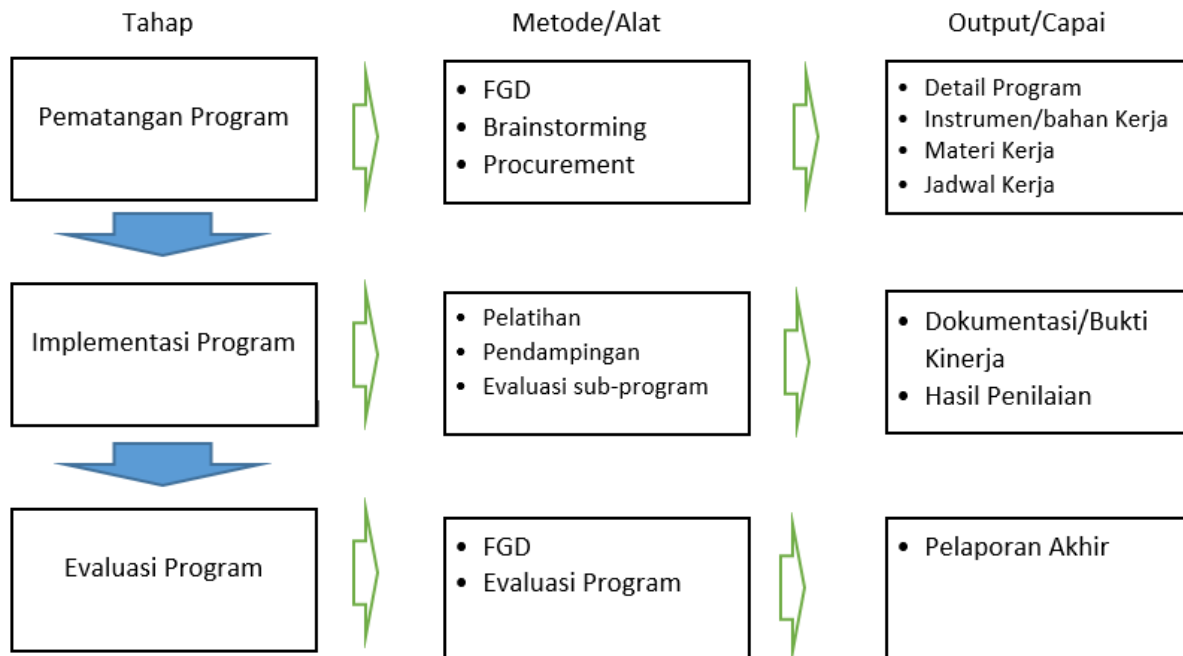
Tahap

Metode/Alat

Output/Capai

Pematangan Program

- FGD
- Brainstorming
- Procurement

- Detail Program
- Instrumen/bahan Kerja
- Materi Kerja
- Jadwal Kerja

Implementasi Program

- Pelatihan
- Pendampingan
- Evaluasi sub-program

- Dokumentasi/Bukti Kinerja
- Hasil Penilaian

Evaluasi Program

- FGD
- Evaluasi Program

- Pelaporan Akhir